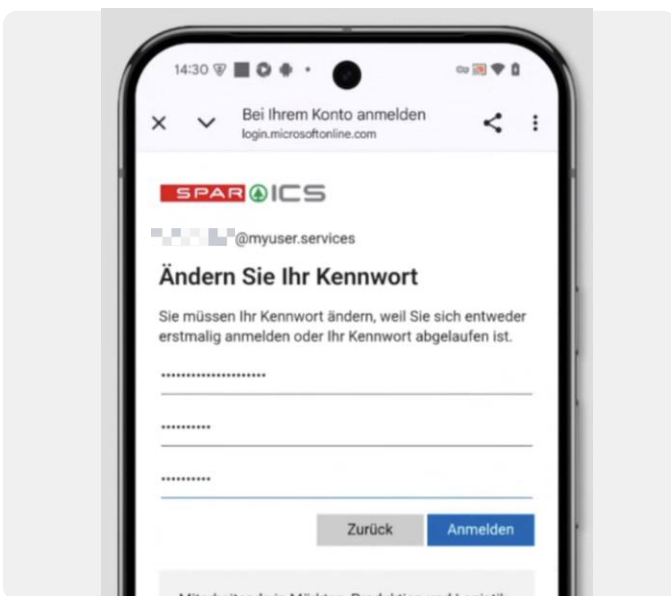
14:30

Bei Ihrem Konto anmelden
login.microsoftonline.com

SPAR ICS

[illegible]@myuser.services

Ändern Sie Ihr Kennwort

Sie müssen Ihr Kennwort ändern, weil Sie sich entweder erstmalig anmelden oder Ihr Kennwort abgelaufen ist.

••••••••••••••••••••

••••••••••

••••••••••

Zurück Anmelden

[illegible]